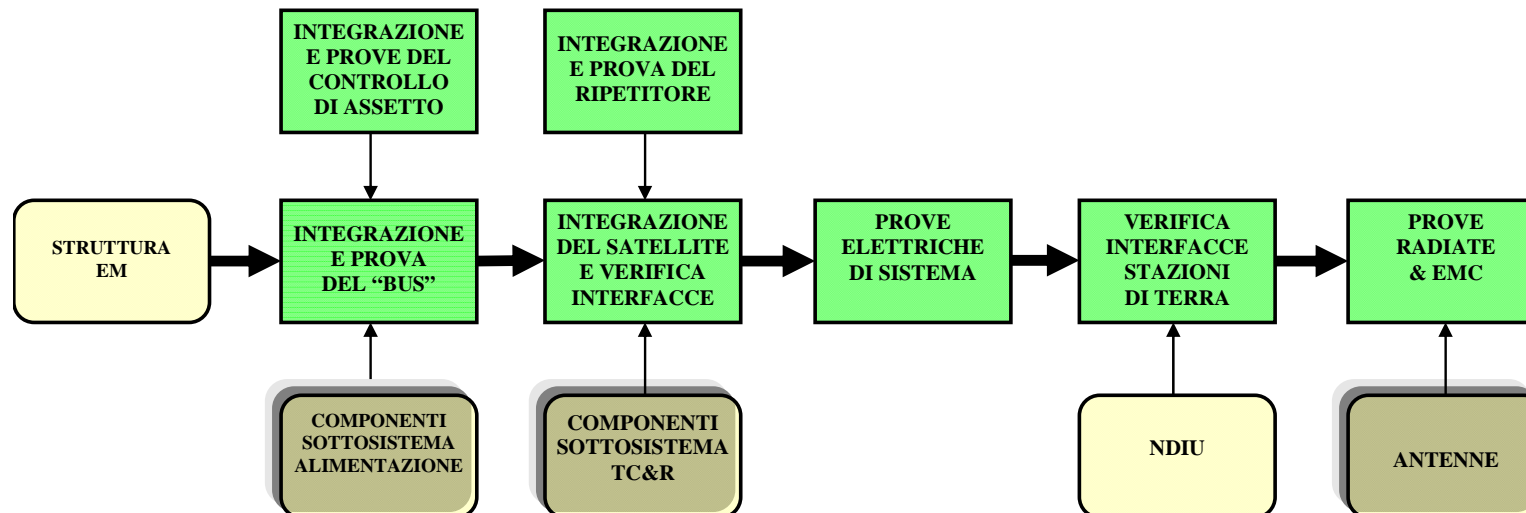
INTEGRAZIONE E PROVE DEL CONTROLLO DI ASSETTO

INTEGRAZIONE E PROVA DEL RIPETITORE

STRUTTURA EM

INTEGRAZIONE E PROVA DEL “BUS”

INTEGRAZIONE DEL SATELLITE E VERIFICA INTERFACCE

PROVE ELETTRICHE DI SISTEMA

VERIFICA INTERFACCE STAZIONI DI TERRA

PROVE RADIATE & EMC

COMPONENTI SOTTOSISTEMA ALIMENTAZIONE

COMPONENTI SOTTOSISTEMA TC&R

NDIU

ANTENNE